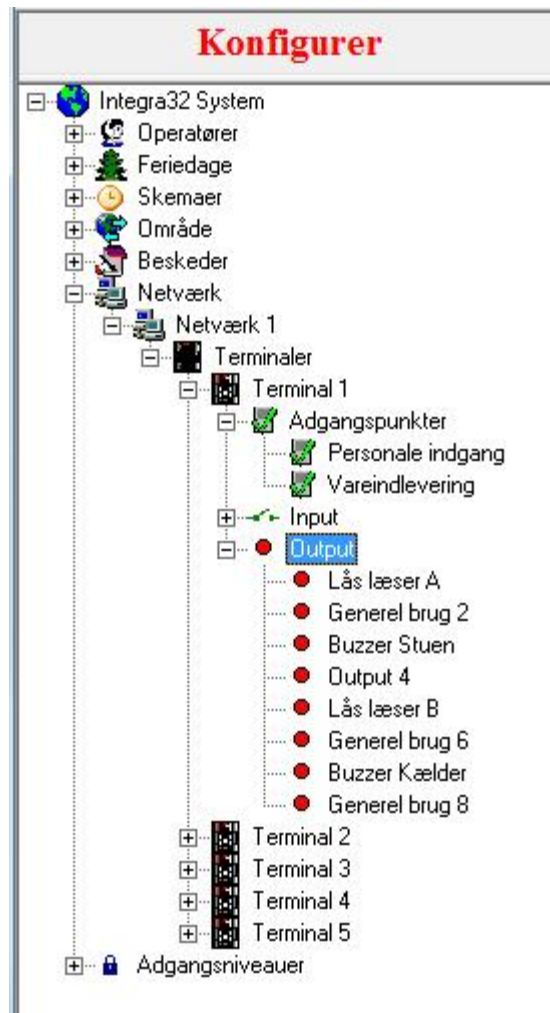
Konfigurer

Integra32 System
Operatører
Feriedage
Skemaer
Område
Beskeder
Netværk
Netværk 1
Terminaler
Terminal 1
Adgangspunkter
Personale indgang
Vareindlevering
Input
Output
Lås læser A
Generel brug 2
Buzzer Stuen
Output 4
Lås læser B
Generel brug 6
Buzzer Kælder
Generel brug 8
Terminal 2
Terminal 3
Terminal 4
Terminal 5
Adgangsniveauer